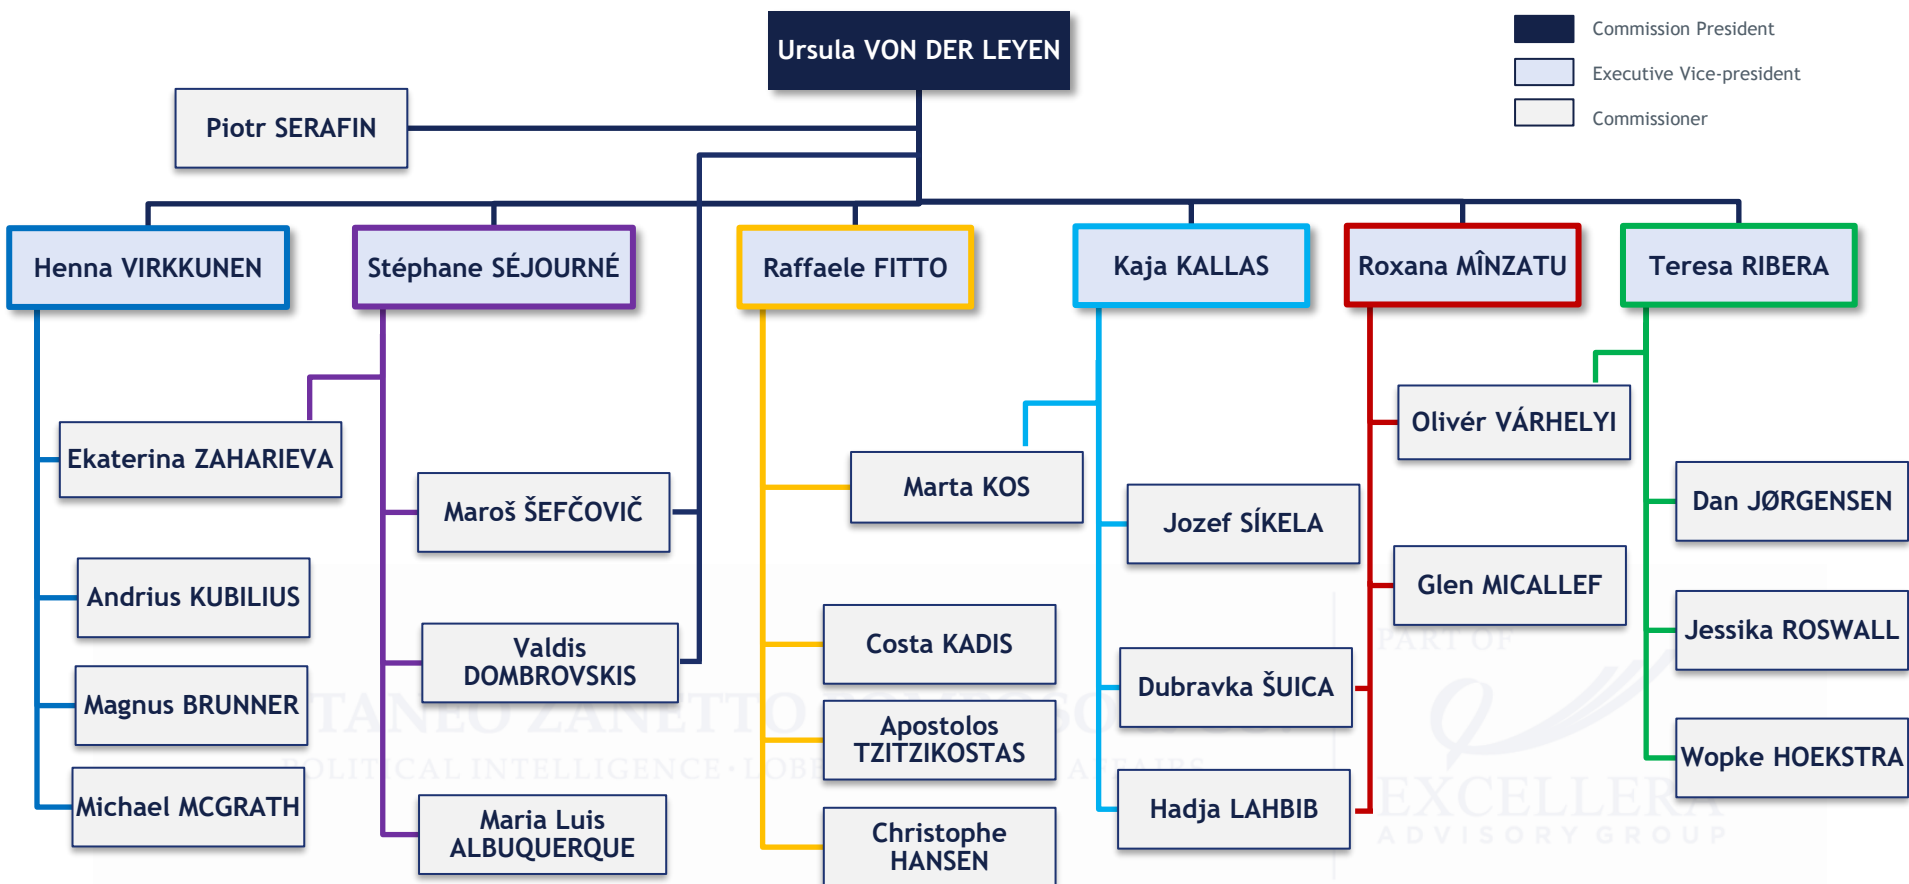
Ursula VON DER LEYEN

Commission President
Executive Vice-president
Commissioner

Piotr SERAFIN

Henna VIRKKUNEN
Stéphane SÉJOURNÉ
Raffaele FITTO
Kaja KALLAS
Roxana MÎNZATU
Teresa RIBERA

Ekaterina ZAHARIEVA
Maroš ŠEFČOVIČ
Marta KOS
Jozef SÍKELA
Olivér VÁRHELYI
Dan JØRGENSEN

Andrius KUBILIUS
Glen MICALLEF
Jessika ROSWALL

Magnus BRUNNER
Valdis DOMBROVSKIS
Costa KADIS
Dubravka ŠUICA

Michael MCGRATH
Apostolos TZITZIKOSTAS
Wopke HOEKSTRA

Maria Luis ALBUQUERQUE
Christophe HANSEN
Hadja LAHBIB

CATANEO ZANETTO POLLOSOCIETA
POLITICAL INTELLIGENCE · LOBBYING · PUBLIC AFFAIRS
PART OF
EXCELLERA
ADVISORY GROUP